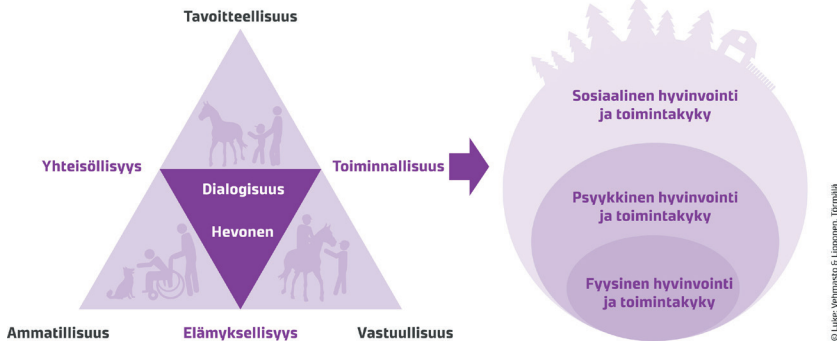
Tavoitteellisuus

Yhteisöllisyys

Toiminnallisuus

Dialogisuus

Hevonen

Ammatillisuus

Elämyksellisyys

Vastuullisuus

Sosiaalinen hyvinvointi ja toimintakyky

Psyykkinen hyvinvointi ja toimintakyky

Fyysinen hyvinvointi ja toimintakyky

© Luke: Vehmasto & Lipponen, Törmälä